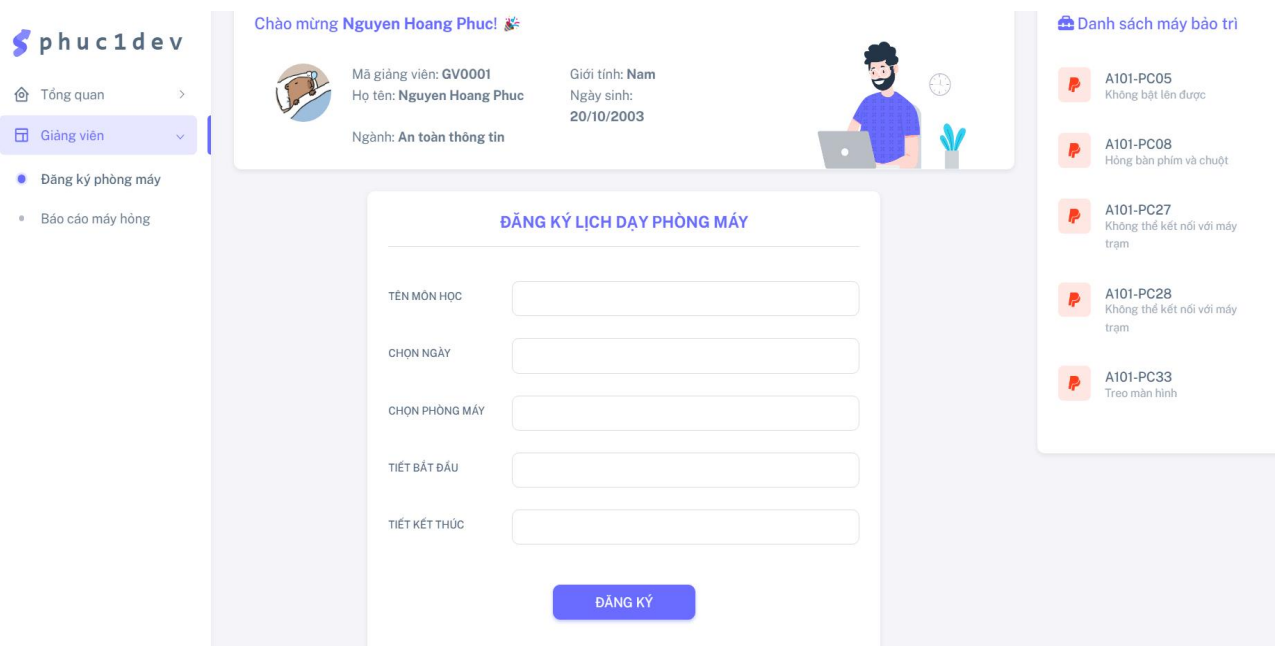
phuc1dev

Tổng quan

Giảng viên

Đăng ký phòng máy

Báo cáo máy hỏng

Chào mừng Nguyen Hoang Phuc! 🎉

Mã giảng viên: GV0001
Họ tên: Nguyen Hoang Phuc
Ngành: An toàn thông tin

Giới tính: Nam
Ngày sinh: 20/10/2003

ĐĂNG KÝ LỊCH DẠY PHÒNG MÁY

TÊN MÔN HỌC

CHỌN NGÀY

CHỌN PHÒNG MÁY

TIẾT BẮT ĐẦU

TIẾT KẾT THÚC

ĐĂNG KÝ

Danh sách máy bảo trì

A101-PC05
Không bật lên được

A101-PC08
Hỏng bàn phím và chuột

A101-PC27
Không thể kết nối với máy trạm

A101-PC28
Không thể kết nối với máy trạm

A101-PC33
Treo màn hình